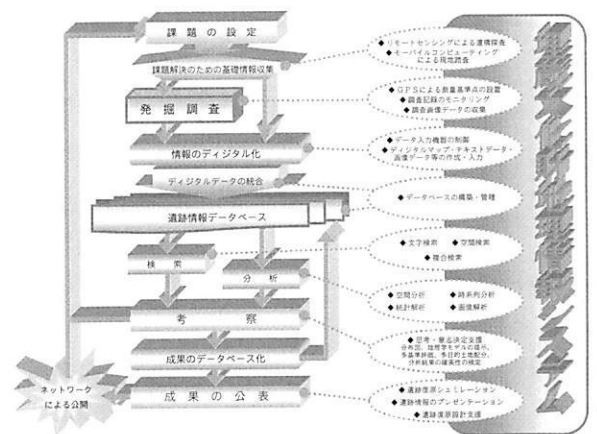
課題の設定

課題解決のための基礎情報収集

発掘調査

情報のディジタル化

ディジタルデータの統合

遺跡情報データベース

検索

分析

考察

成果のデータベース化

成果の公表

ネットワークによる公開

◆リモートセンシングによる遺構探査
◆モーバイルコンピューティングによる現地調査

◆GPSによる測量基準点の設置
◆調査記録のモニタリング
◆調査画像データの収集

◆データ入力機器の制御
◆ディジタルマップ・テキストデータ・画像データ等の作成・入力

◆データベースの構築・管理

◆文字検索　◆空間検索
◆複合検索

◆空間分析　◆時系列分析
◆統計解析　◆画像解析

◆思考・意志決定支援
分析値、推定モデルの提示、多基準評価、条件的土地配分、分析結果の論理性の検定

◆遺跡復原シミュレーション
◆遺跡情報のプレゼンテーション
◆遺跡復原設計支援

埋蔵文化財発掘情報システム